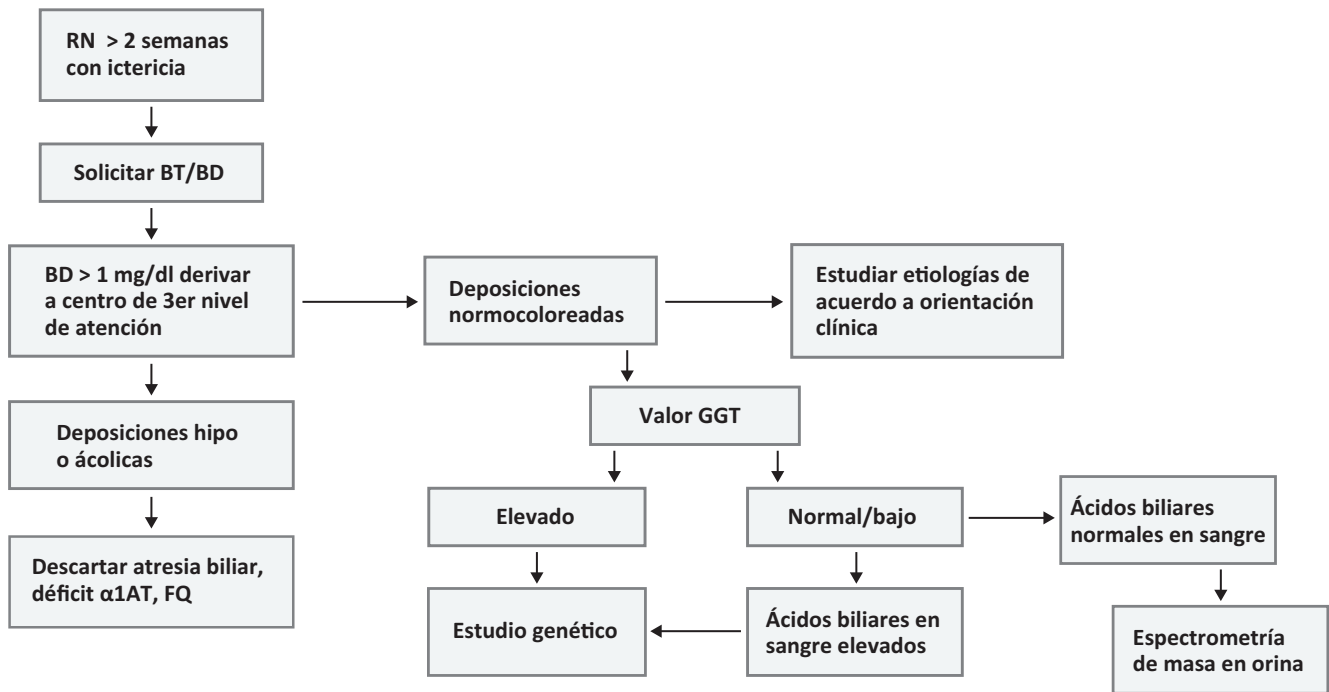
RN > 2 semanas con ictericia

Solicitar BT/BD

BD > 1 mg/dl derivar a centro de 3er nivel de atención

Deposiciones hipo o ácolicas

Descartar atresia biliar, déficit α1AT, FQ

Deposiciones normocoloreadas

Estudiar etiologías de acuerdo a orientación clínica

Valor GGT

Elevado

Normal/bajo

Ácidos biliares normales en sangre

Estudio genético

Ácidos biliares en sangre elevados

Espectrometría de masa en orina